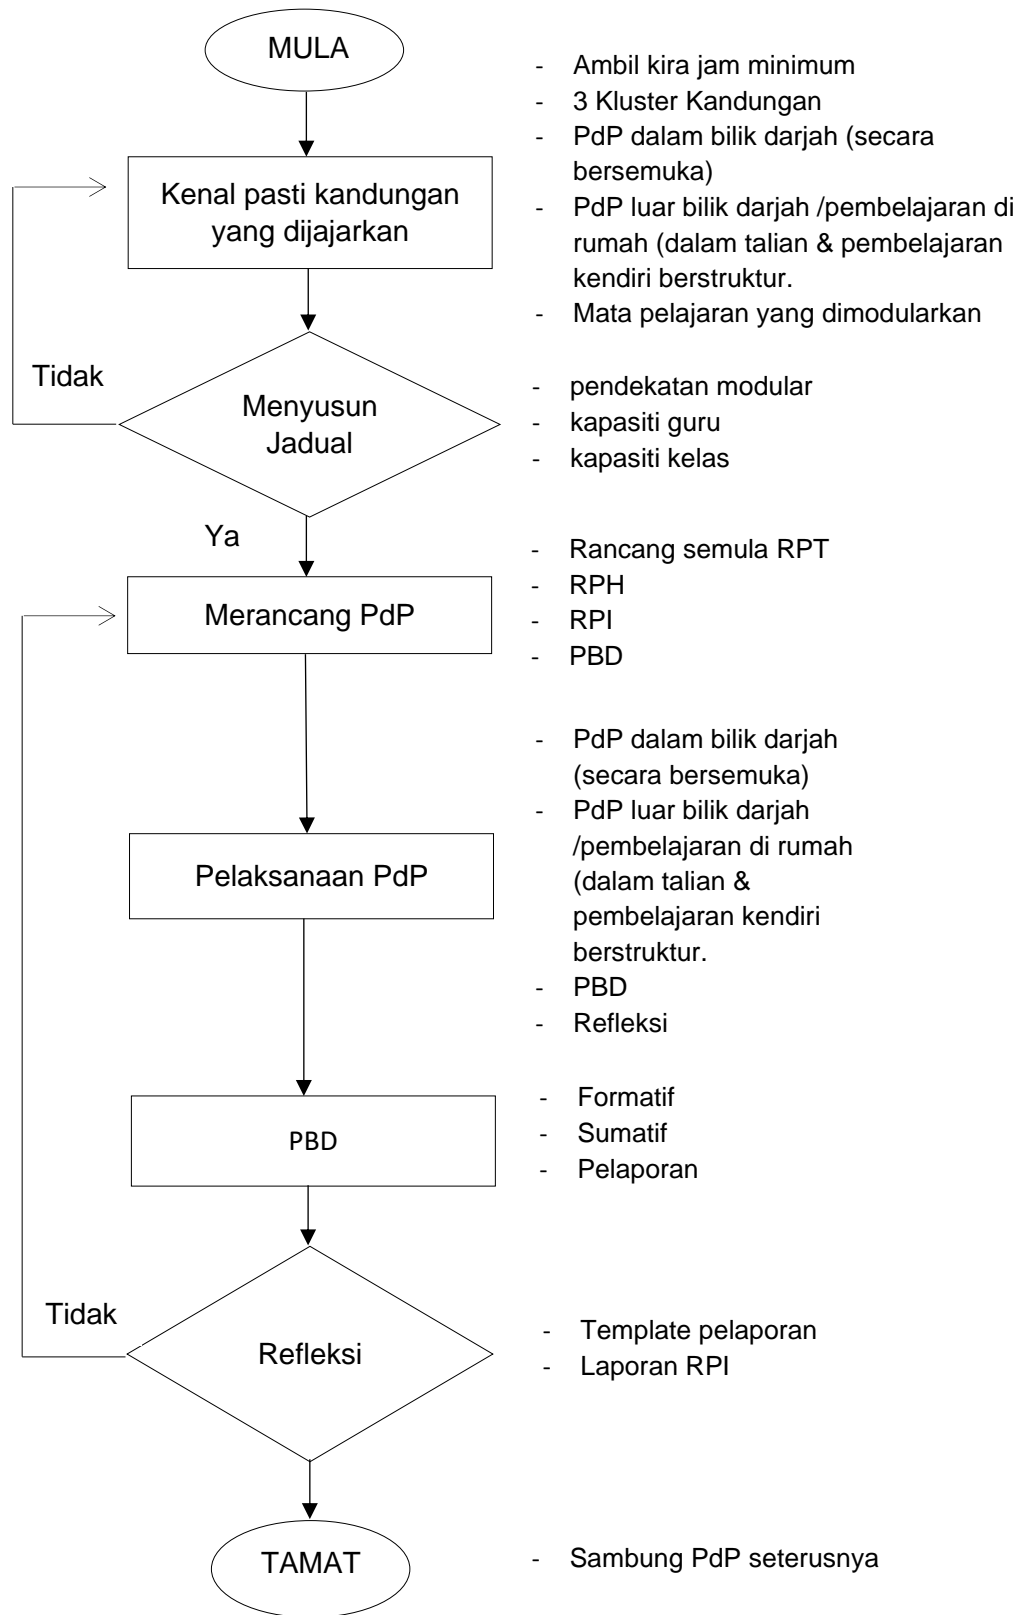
MULA

- Ambil kira jam minimum
- 3 Kluster Kandungan
- PdP dalam bilik darjah (secara bersemuka)
- PdP luar bilik darjah /pembelajaran di rumah (dalam talian & pembelajaran kendiri berstruktur.
- Mata pelajaran yang dimodularkan

Kenal pasti kandungan yang dijajarkan

Tidak

Menyusun Jadual

- pendekatan modular
- kapasiti guru
- kapasiti kelas

Ya

Merancang PdP

- Rancang semula RPT
- RPH
- RPI
- PBD

Pelaksanaan PdP

- PdP dalam bilik darjah (secara bersemuka)
- PdP luar bilik darjah /pembelajaran di rumah (dalam talian & pembelajaran kendiri berstruktur.
- PBD
- Refleksi

PBD

- Formatif
- Sumatif
- Pelaporan

Tidak

Refleksi

- Template pelaporan
- Laporan RPI

TAMAT

- Sambung PdP seterusnya